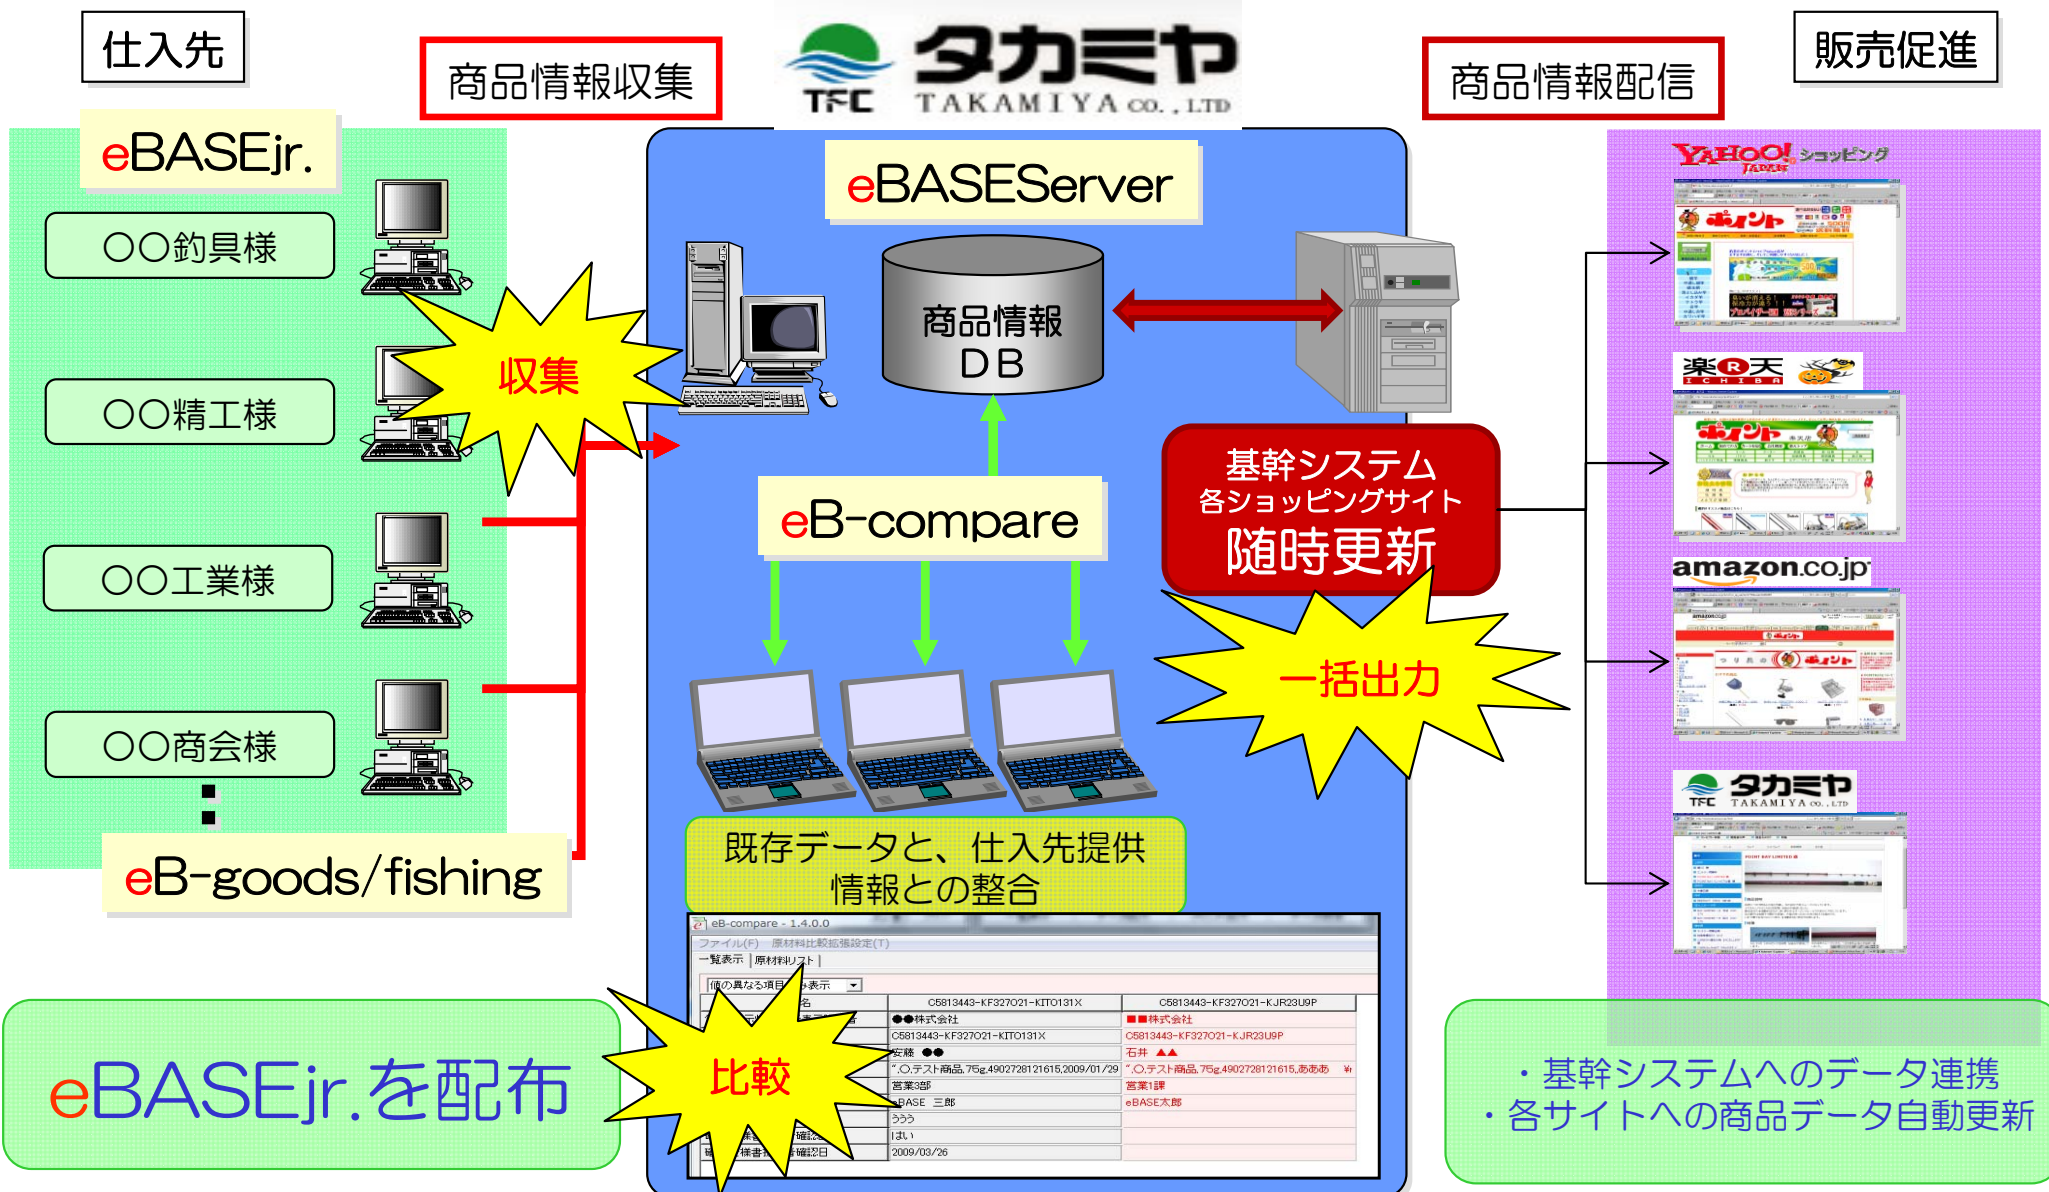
仕入先

商品情報収集

TFC タカミヤ TAKAMIYA CO., LTD

商品情報配信

販売促進

eBASEjr.

○○釣具様

○○精工様

○○工業様

○○商会様

収集

eB-goods/fishing

eBASEServer

商品情報 DB

eB-compare

基幹システム 各ショッピングサイト 随時更新

一括出力

既存データと、仕入先提供情報との整合

eB-compare - 1.4.0.0
ファイル(F) 原材料比較拡張設定(T)
一覧表示 | 原材料リスト

| 名 | C5813443-KF327021-KITO131X | C5813443-KF327021-KJR23U9P |
|---|---|---|
| | ●●株式会社 | ■■株式会社 |
| | C5813443-KF327021-KITO131X | C5813443-KF327021-KJR23U9P |
| | 安藤 ●● | 石井 ▲▲ |
| | "O.テスト商品, 75g,4902728121615,2009/01/29 | "O.テスト商品, 75g,4902728121615,あああ |
| | 営業3部 | 営業1課 |
| | BASE 三郎 | eBASE太郎 |
| | ううう | |
| 確認 | はい | |
| 確認日 | 2009/03/26 | |

比較

eBASEjr.を配布

YAHOO! JAPAN ショッピング

楽天 ICHIBA

amazon.co.jp

TFC タカミヤ TAKAMIYA CO., LTD

・基幹システムへのデータ連携
・各サイトへの商品データ自動更新